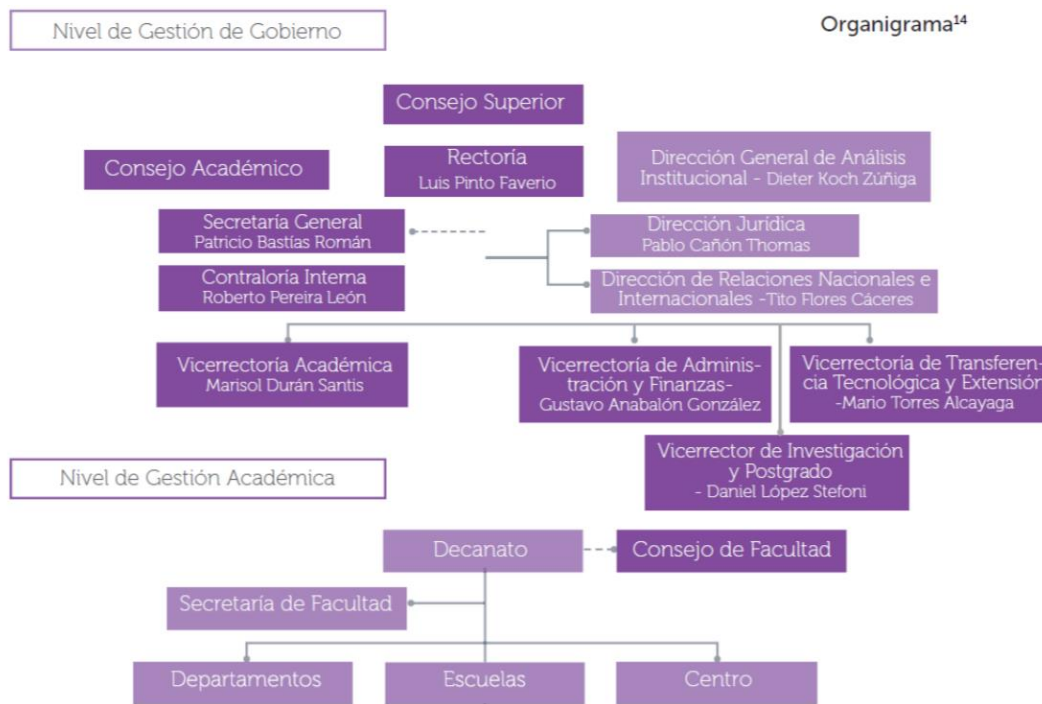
Nivel de Gestión de Gobierno

Organigrama$^{14}$

Consejo Superior

Consejo Académico

Rectoría
Luis Pinto Faverio

Dirección General de Análisis Institucional - Dieter Koch Zúñiga

Secretaría General
Patricio Bastías Román

Dirección Jurídica
Pablo Cañón Thomas

Contraloría Interna
Roberto Pereira León

Dirección de Relaciones Nacionales e Internacionales -Tito Flores Cáceres

Vicerrectoría Académica
Marisol Durán Santis

Vicerrectoría de Administración y Finanzas-
Gustavo Anabalón González

Vicerrectoría de Transferencia Tecnológica y Extensión
-Mario Torres Alcayaga

Vicerrector de Investigación y Postgrado
- Daniel López Stefoni

Nivel de Gestión Académica

Decanato

Consejo de Facultad

Secretaría de Facultad

Departamentos

Escuelas

Centro